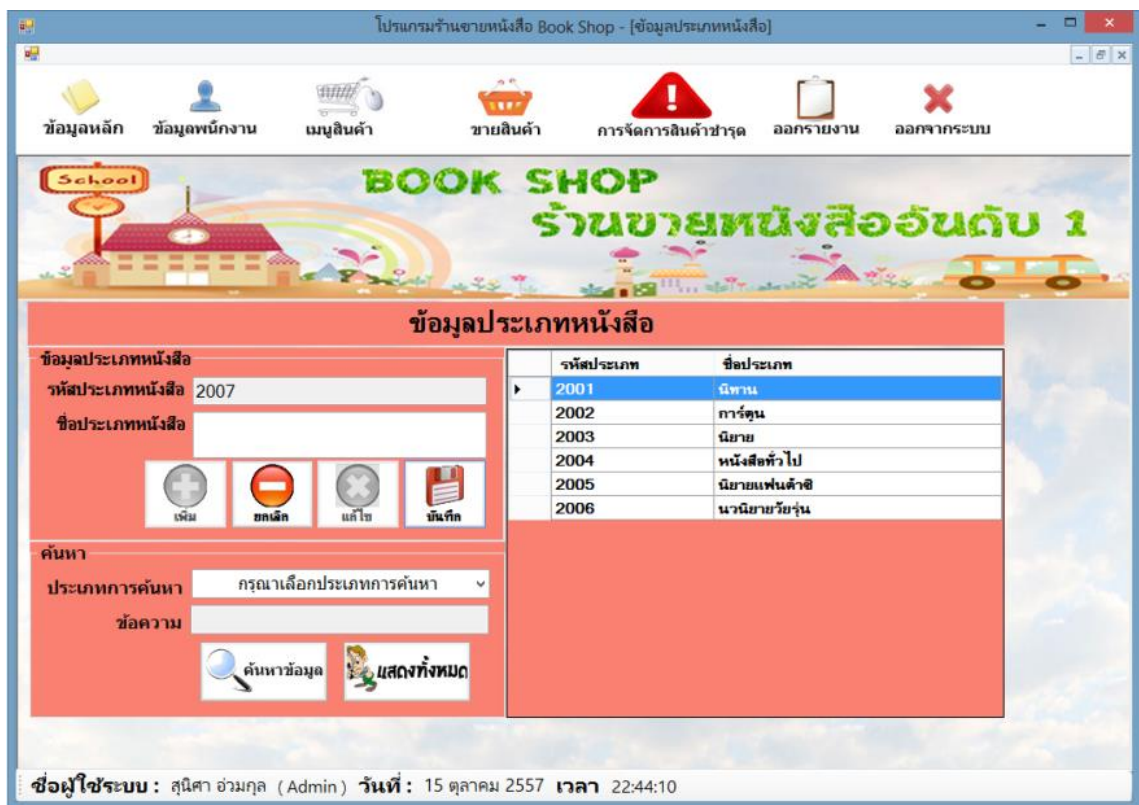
โปรแกรมร้านขายหนังสือ Book Shop - [ข้อมูลประเภทหนังสือ]

ข้อมูลหลัก ข้อมูลพนักงาน เมนูสินค้า ขายสินค้า การจัดการสินค้าชำรุด ออกรายงาน ออกจากระบบ

School

BOOK SHOP
ร้านขายหนังสืออันดับ 1

ข้อมูลประเภทหนังสือ

ข้อมูลประเภทหนังสือ
รหัสประเภทหนังสือ 2007
ชื่อประเภทหนังสือ

เพิ่ม ยกเลิก แก้ไข บันทึก

ค้นหา
ประเภทการค้นหา กรุณาเลือกประเภทการค้นหา
ข้อความ

ค้นหาข้อมูล แสดงทั้งหมด

| รหัสประเภท | ชื่อประเภท |
|---|---|
| 2001 | นิทาน |
| 2002 | การ์ตูน |
| 2003 | นิยาย |
| 2004 | หนังสือทั่วไป |
| 2005 | นิยายแฟนตาซี |
| 2006 | นวนิยายวัยรุ่น |

ชื่อผู้ใช้ระบบ : สุนิศา อ่วมกุล (Admin) วันที่ : 15 ตุลาคม 2557 เวลา 22:44:10